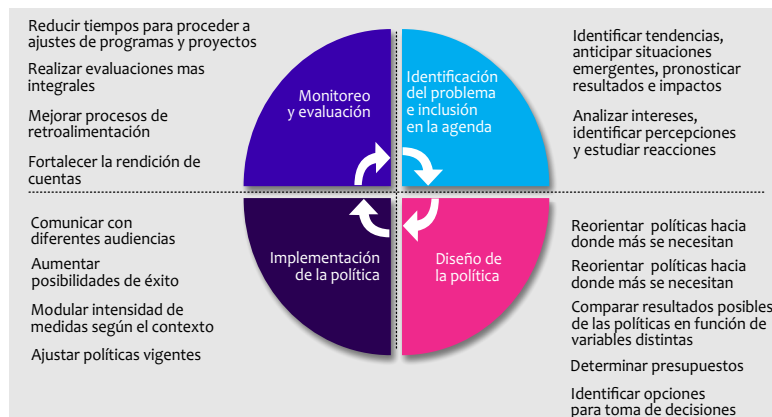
Reducir tiempos para proceder a ajustes de programas y proyectos

Realizar evaluaciones mas integrales

Mejorar procesos de retroalimentación

Fortalecer la rendición de cuentas

Monitoreo y evaluación

Identificación del problema e inclusión en la agenda

Identificar tendencias, anticipar situaciones emergentes, pronosticar resultados e impactos

Analizar intereses, identificar percepciones y estudiar reacciones

Comunicar con diferentes audiencias

Aumentar posibilidades de éxito

Modular intensidad de medidas según el contexto

Ajustar políticas vigentes

Implementación de la política

Diseño de la política

Reorientar políticas hacia donde más se necesitan

Reorientar políticas hacia donde más se necesitan

Comparar resultados posibles de las políticas en función de variables distintas

Determinar presupuestos

Identificar opciones para toma de decisiones